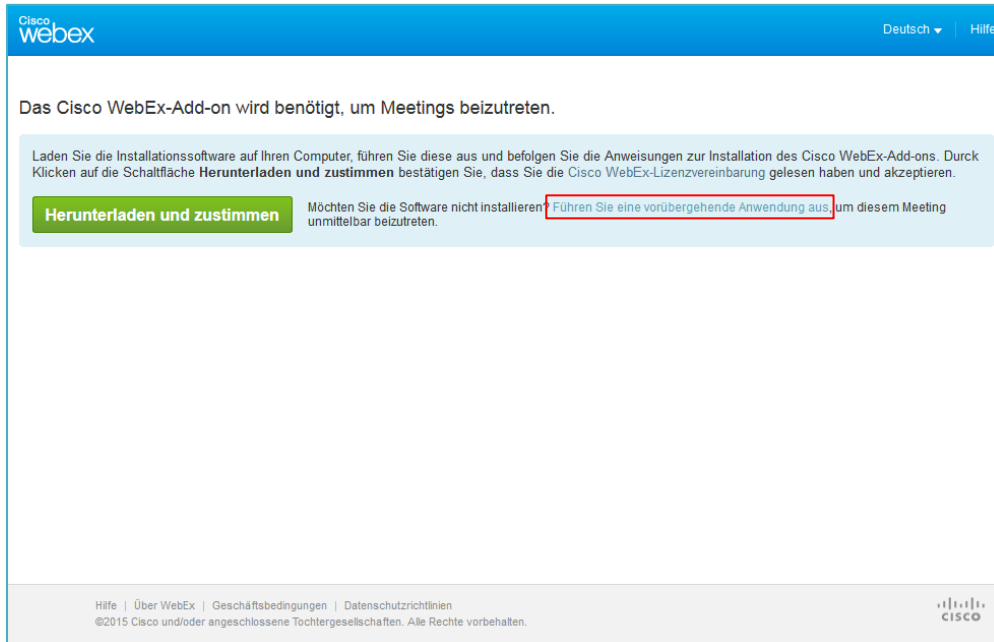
Cisco webex

Deutsch ▾ | Hilfe

Das Cisco WebEx-Add-on wird benötigt, um Meetings beizutreten.

Laden Sie die Installationssoftware auf Ihren Computer, führen Sie diese aus und befolgen Sie die Anweisungen zur Installation des Cisco WebEx-Add-ons. Durck Klicken auf die Schaltfläche **Herunterladen und zustimmen** bestätigen Sie, dass Sie die Cisco WebEx-Lizenzvereinbarung gelesen haben und akzeptieren.

Herunterladen und zustimmen

Möchten Sie die Software nicht installieren? Führen Sie eine vorübergehende Anwendung aus, um diesem Meeting unmittelbar beizutreten.

Hilfe | Über WebEx | Geschäftsbedingungen | Datenschutzrichtlinien
©2015 Cisco und/oder angeschlossene Tochtergesellschaften. Alle Rechte vorbehalten.

cisco